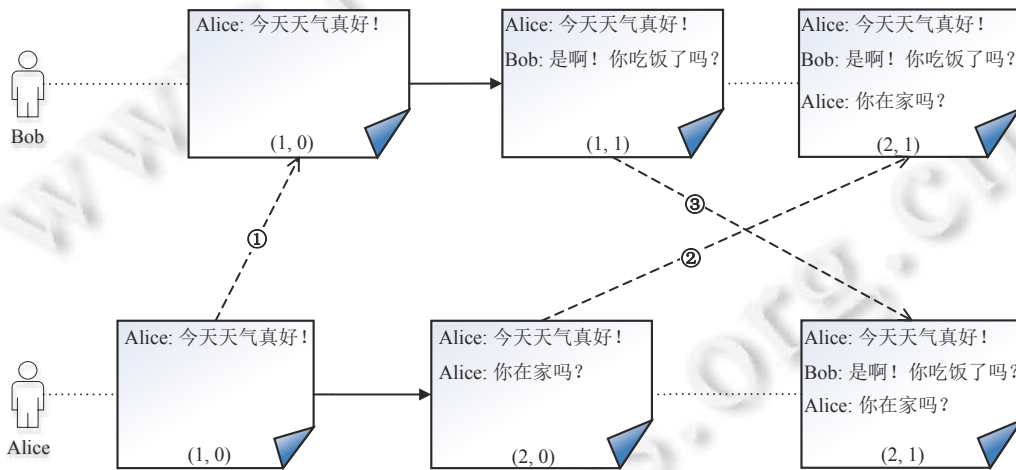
Bob

Alice: 今天天气真好！

(1, 0)

Alice: 今天天气真好！

Bob: 是啊！你吃饭了吗？

(1, 1)

Alice: 今天天气真好！

Bob: 是啊！你吃饭了吗？

Alice: 你在家吗？

(2, 1)

①

②

③

Alice

Alice: 今天天气真好！

(1, 0)

Alice: 今天天气真好！

Alice: 你在家吗？

(2, 0)

Alice: 今天天气真好！

Bob: 是啊！你吃饭了吗？

Alice: 你在家吗？

(2, 1)

www.c-s-a.org.cn